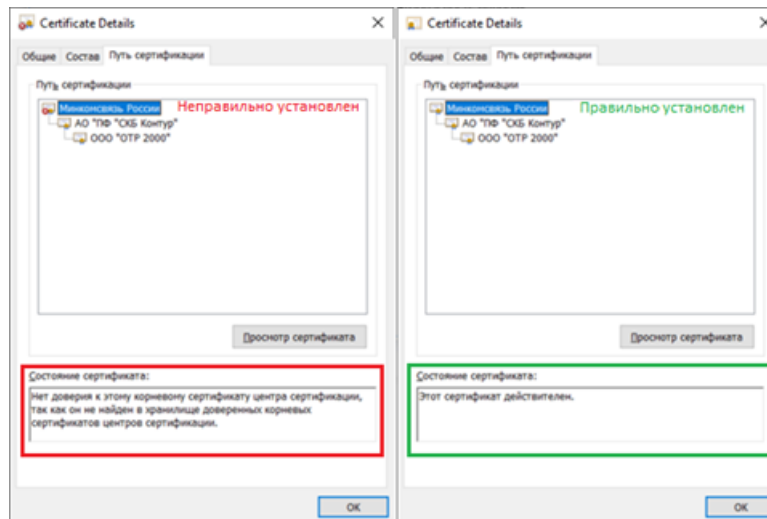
Certificate Details

Общие Состав Путь сертификации

Путь сертификации

Минкомсвязь России
АО "ПФ "СКБ Контур"
ООО "ОТР 2000"

Неправильно установлен

Просмотр сертификата

Состояние сертификата:

Нет доверия к этому корневому сертификату центра сертификации, так как он не найден в хранилище доверенных корневых сертификатов центров сертификации.

OK

Certificate Details

Общие Состав Путь сертификации

Путь сертификации

Минкомсвязь России
АО "ПФ "СКБ Контур"
ООО "ОТР 2000"

Правильно установлен

Просмотр сертификата

Состояние сертификата:

Этот сертификат действителен.

OK